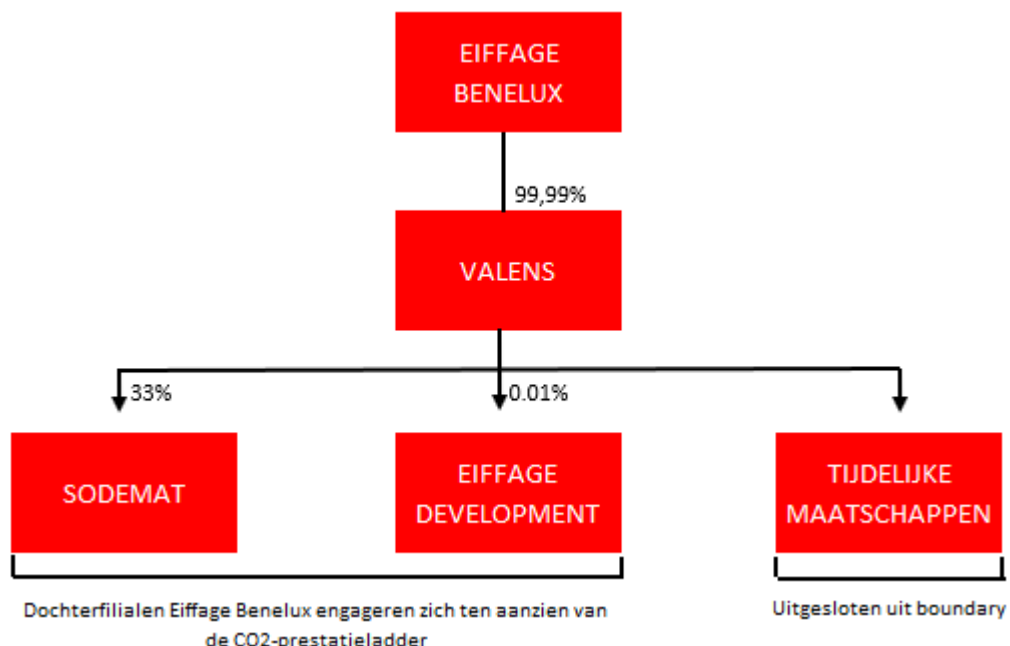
EIFFAGE BENELUX

99,99%

VALENS

33%

0.01%

SODEMAT

EIFFAGE DEVELOPMENT

TIJDELIJKE MAATSCHAPPEN

Dochterfilialen Eiffage Benelux engageren zich ten aanzien van de CO2-prestatieladder

Uitgesloten uit boundary